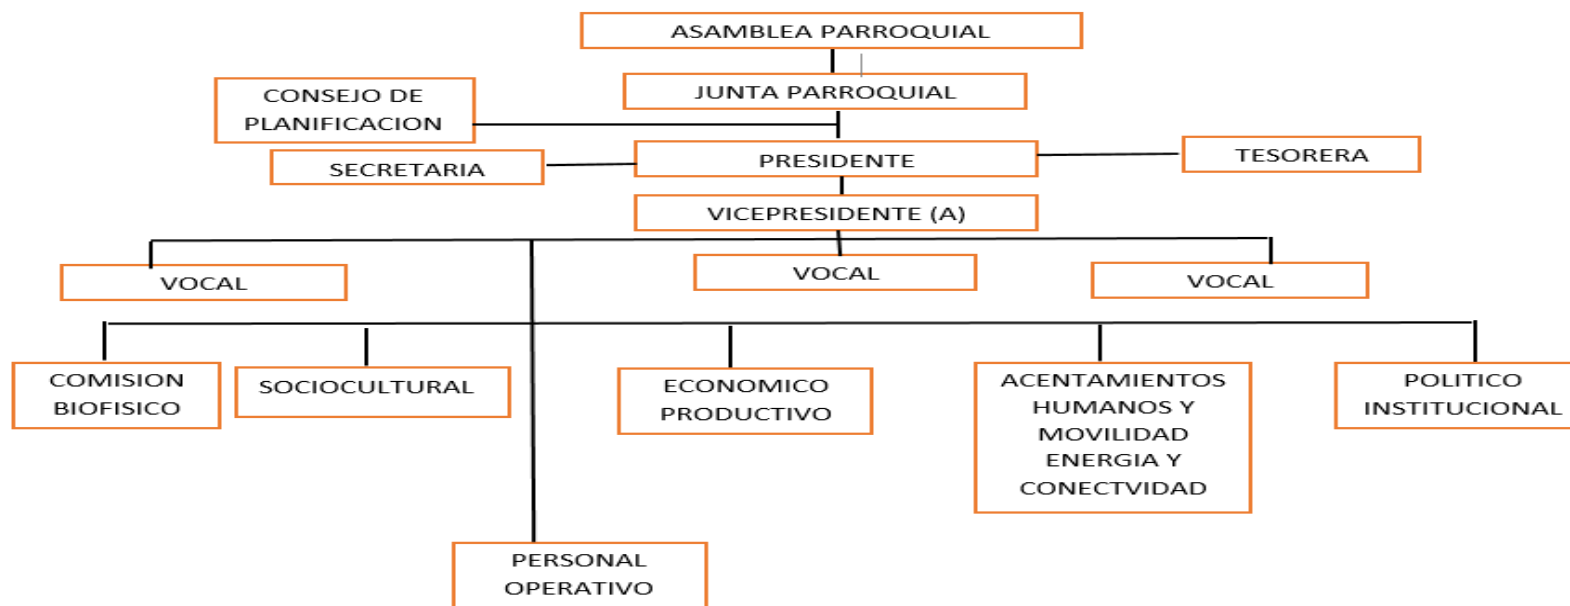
ASAMBLEA PARROQUIAL

JUNTA PARROQUIAL

CONSEJO DE PLANIFICACION

SECRETARIA

PRESIDENTE

TESORERA

VICEPRESIDENTE (A)

VOCAL

VOCAL

VOCAL

COMISION BIOFISICO

SOCIOCULTURAL

ECONOMICO PRODUCTIVO

ACENTAMIENTOS HUMANOS Y MOVILIDAD ENERGIA Y CONECTVIDAD

POLITICO INSTITUCIONAL

PERSONAL OPERATIVO